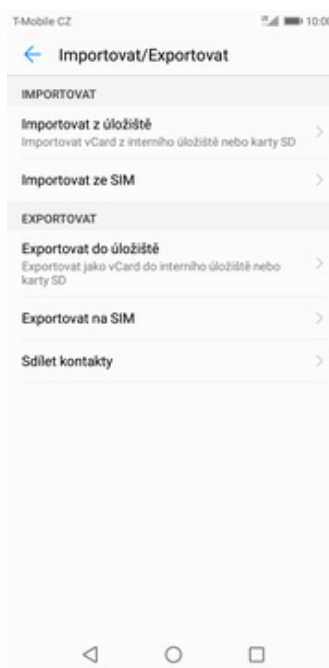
T-Mobile CZ

10:00

Importovat/Exportovat

IMPORTOVAT

Importovat z úložiště

Importovat vCard z interního úložiště nebo karty SD

Importovat ze SIM

EXPORTOVAT

Exportovat do úložiště

Exportovat jako vCard do interního úložiště nebo karty SD

Exportovat na SIM

Sdílet kontakty